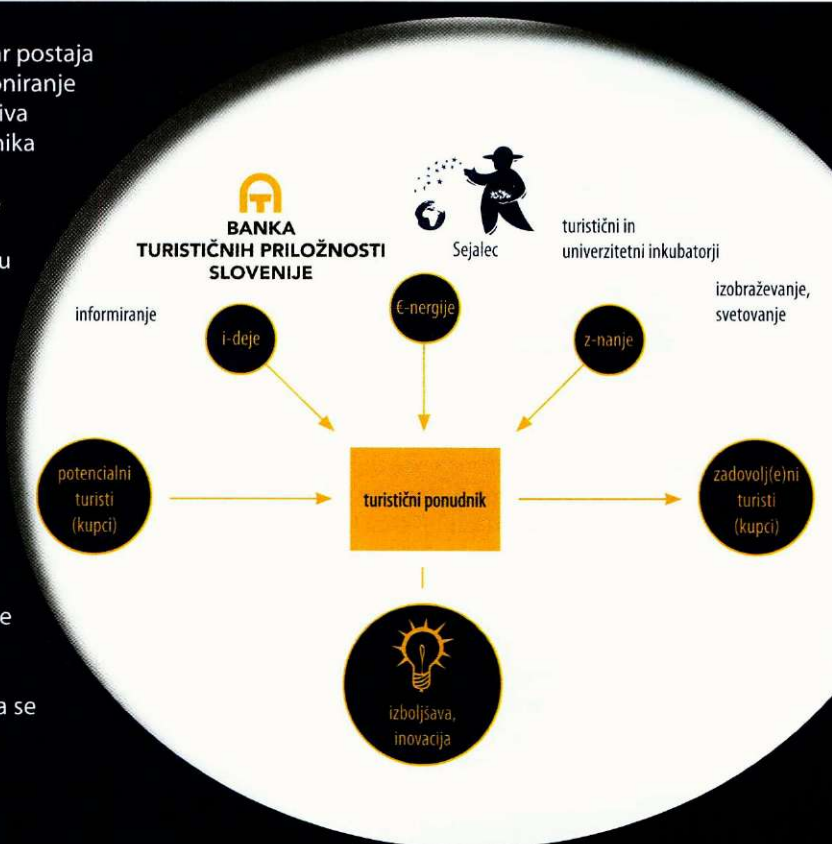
r postaja
oniranje
iva
nika

u

e

a se

BANKA
TURISTIČNIH PRILOŽNOSTI
SLOVENIJE

Sejalec

turistični in
univerzitetni inkubatorji

informiranje

izobraževanje,
svetovanje

i-deje

€-nergije

z-nanje

potencialni
turisti
(kupci)

turistični ponudnik

zadovolj(e)ni
turisti
(kupci)

izboljšava,
inovacija